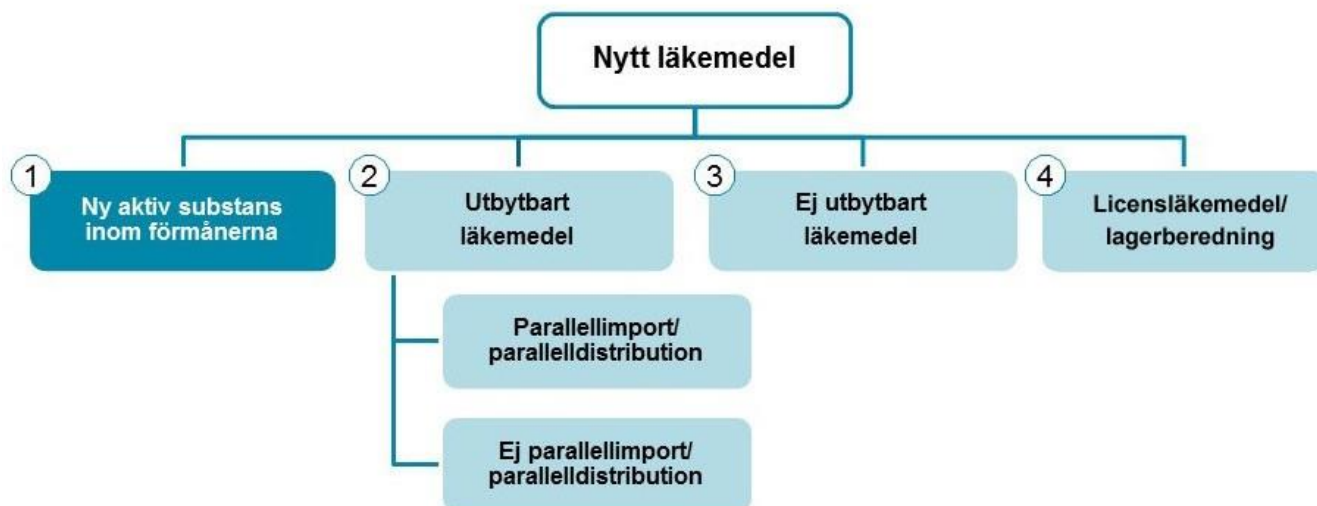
Nytt läkemedel

1
Ny aktiv substans inom förmånerna

2
Utbytbart läkemedel

Parallellimport/ parallelldistribution

Ej parallellimport/ parallelldistribution

3
Ej utbytbart läkemedel

4
Licensläkemedel/ lagerberedning